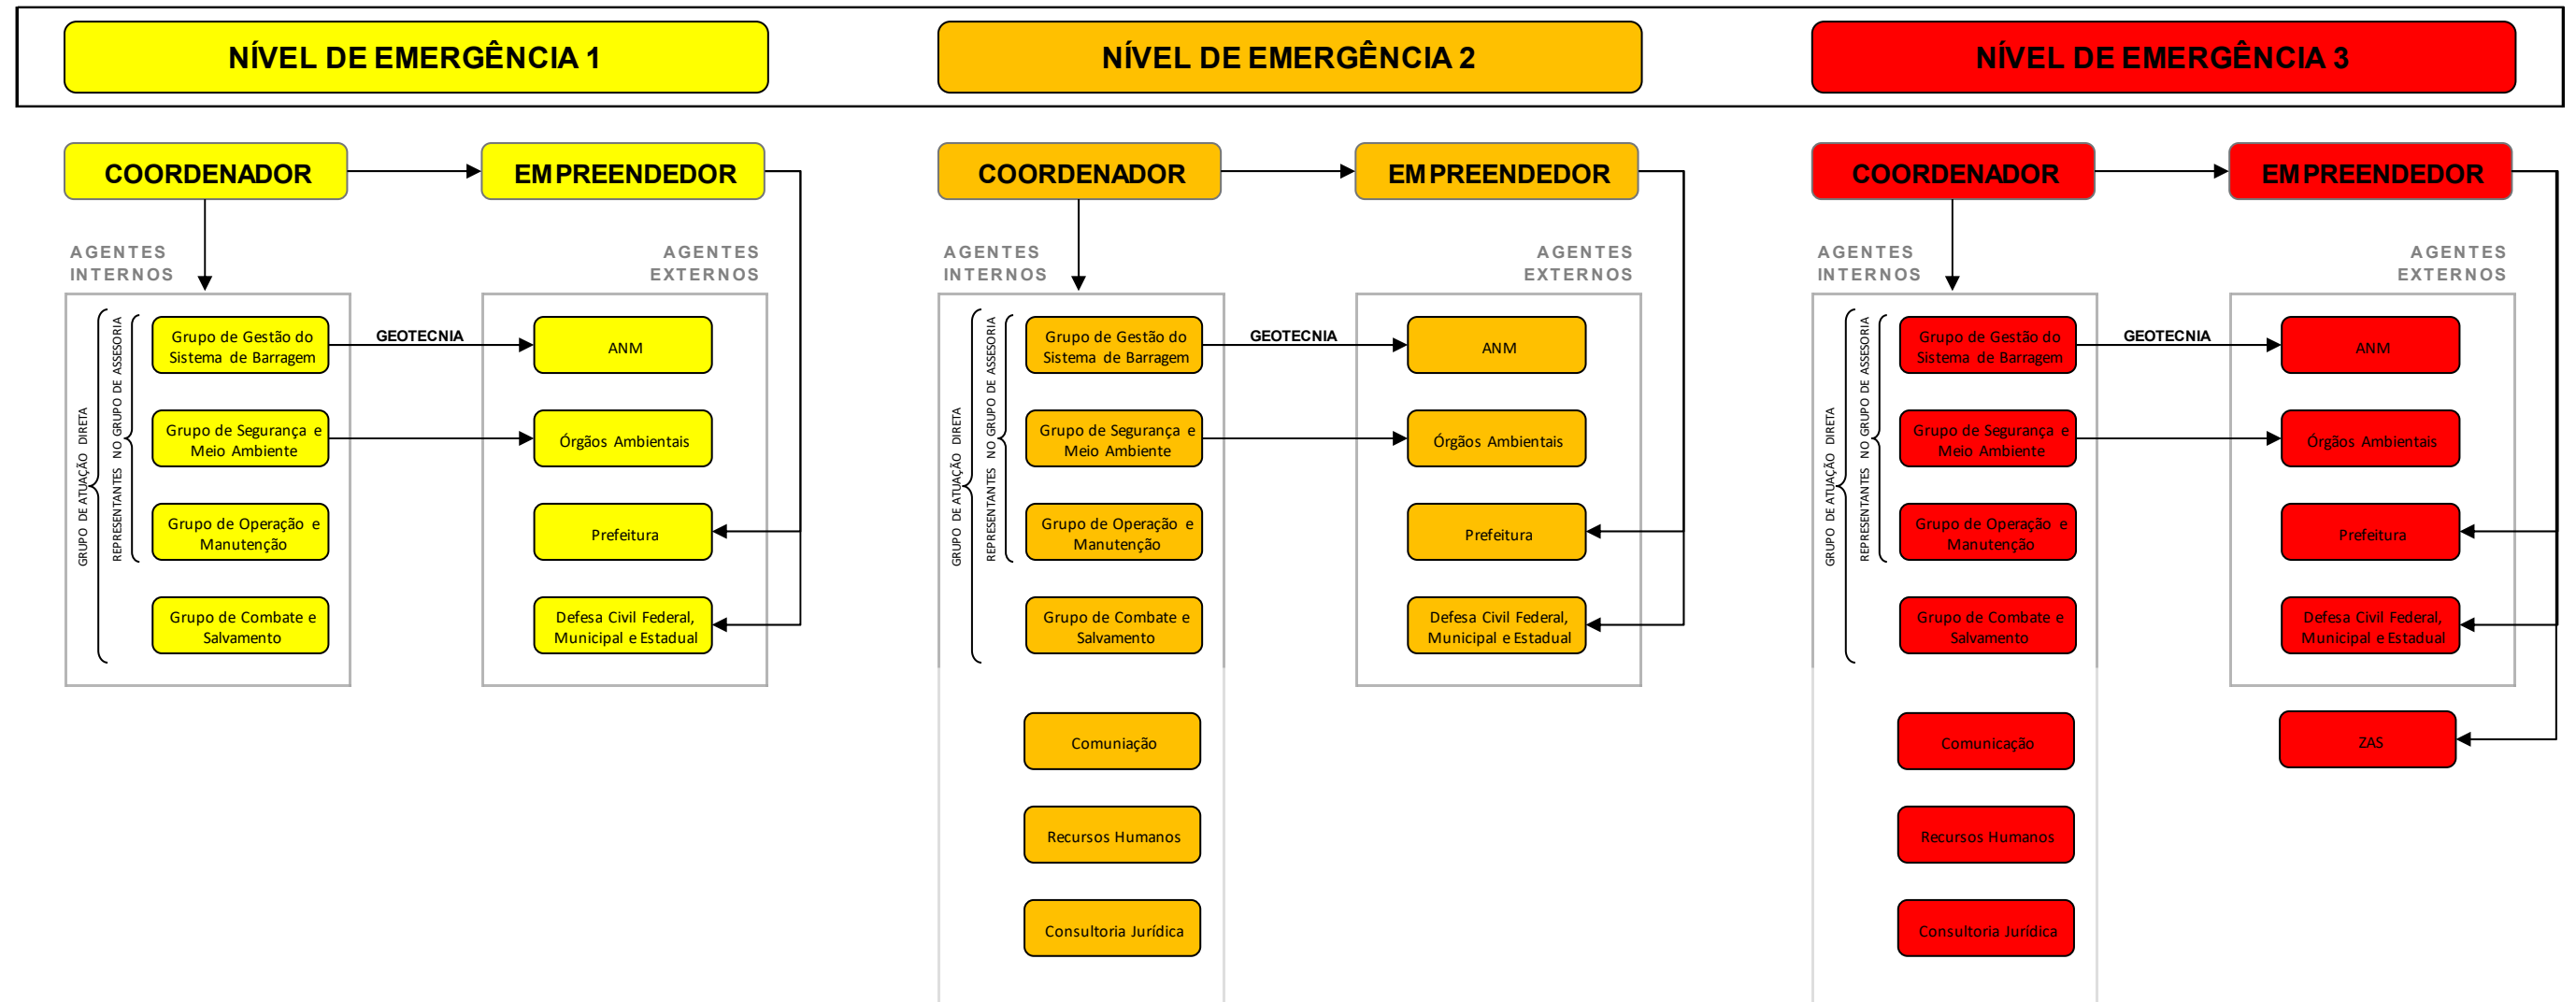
NÍVEL DE EMERGÊNCIA 1

NÍVEL DE EMERGÊNCIA 2

NÍVEL DE EMERGÊNCIA 3

COORDENADOR

EMPREENDEDOR

AGENTES INTERNOS

AGENTES EXTERNOS

GRUPO DE ATUAÇÃO DIRETA

REPRESENTANTES NO GRUPO DE ASSESORIA

Grupo de Gestão do Sistema de Barragem

GEOTECNIA

ANM

Grupo de Segurança e Meio Ambiente

Órgãos Ambientais

Grupo de Operação e Manutenção

Prefeitura

Grupo de Combate e Salvamento

Defesa Civil Federal, Municipal e Estadual

COORDENADOR

EMPREENDEDOR

AGENTES INTERNOS

AGENTES EXTERNOS

GRUPO DE ATUAÇÃO DIRETA

REPRESENTANTES NO GRUPO DE ASSESORIA

Grupo de Gestão do Sistema de Barragem

GEOTECNIA

ANM

Grupo de Segurança e Meio Ambiente

Órgãos Ambientais

Grupo de Operação e Manutenção

Prefeitura

Grupo de Combate e Salvamento

Defesa Civil Federal, Municipal e Estadual

Comunicação

Recursos Humanos

Consultoria Jurídica

COORDENADOR

EMPREENDEDOR

AGENTES INTERNOS

AGENTES EXTERNOS

GRUPO DE ATUAÇÃO DIRETA

REPRESENTANTES NO GRUPO DE ASSESORIA

Grupo de Gestão do Sistema de Barragem

GEOTECNIA

ANM

Grupo de Segurança e Meio Ambiente

Órgãos Ambientais

Grupo de Operação e Manutenção

Prefeitura

Grupo de Combate e Salvamento

Defesa Civil Federal, Municipal e Estadual

Comunicação

ZAS

Recursos Humanos

Consultoria Jurídica